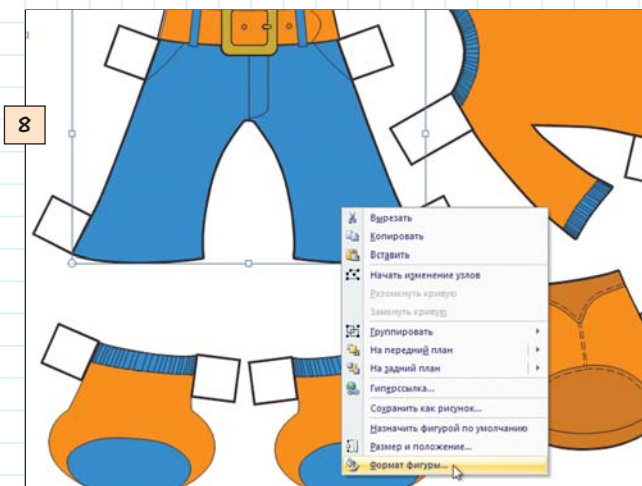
8

Вырезать
Копировать
Вставить
Начать изменение узлов
Разомкнуть кривую
Замкнуть кривую
Группировать
На передний план
На задний план
Гиперссылка...
Сохранить как рисунок...
Назначить фигурой по умолчанию
Размер и положение...
Формат фигуры...